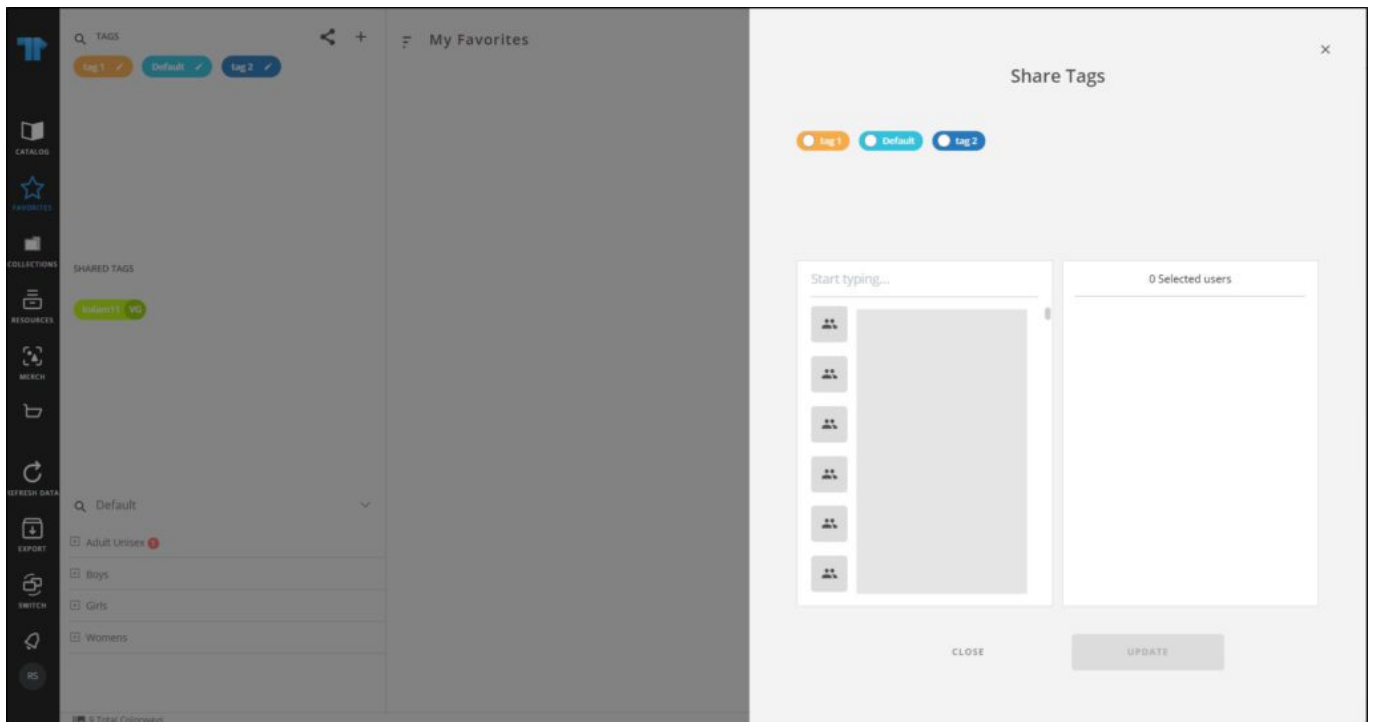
CATALOG
FAVORITES
COLLECTIONS
RESOURCES
MERCH
REFRESH DATA
EXPORT
SWITCH
RS

TAGS
tag 1
Default
tag 2

SHARED TAGS
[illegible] VG

Default
Adult Unisex
Boys
Girls
Womens

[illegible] Total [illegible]

My Favorites

×
Share Tags
tag 1
Default
tag 2

Start typing...
0 Selected users

CLOSE
UPDATE